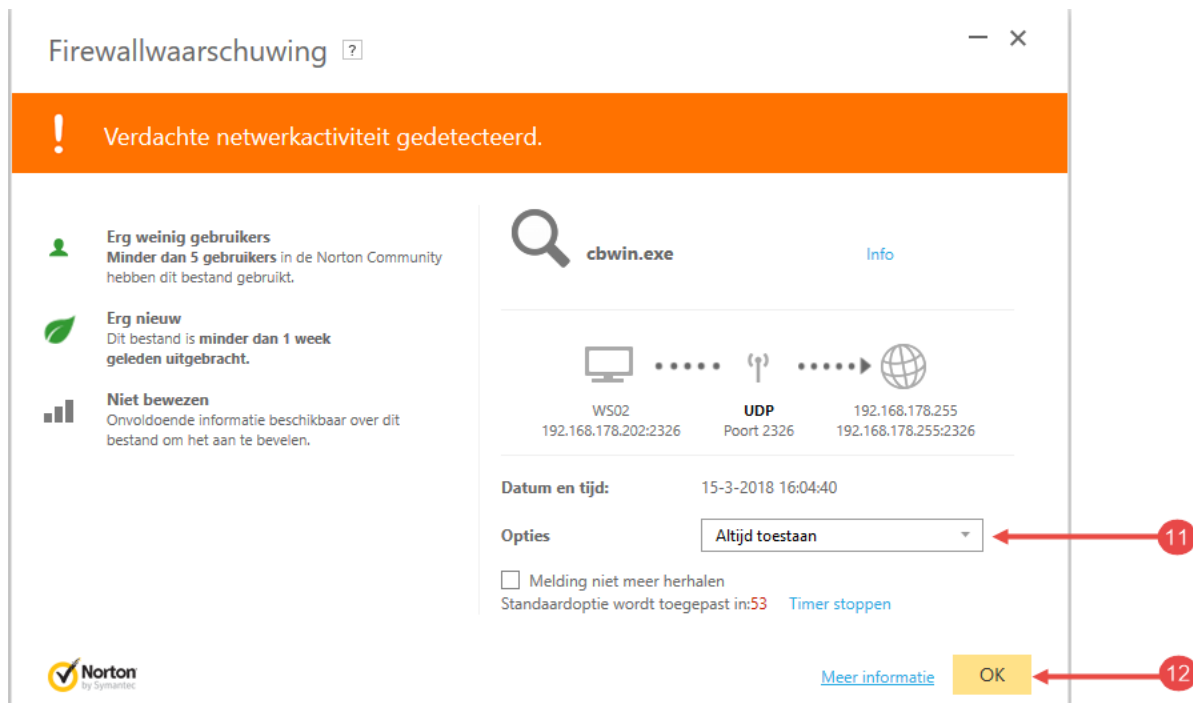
Firewallwaarschuwing ?

!

Verdachte netwerkactiviteit gedetecteerd.

Erg weinig gebruikers
Minder dan 5 gebruikers in de Norton Community hebben dit bestand gebruikt.

Erg nieuw
Dit bestand is minder dan 1 week geleden uitgebracht.

Niet bewezen
Onvoldoende informatie beschikbaar over dit bestand om het aan te bevelen.

cbwin.exe

Info

WS02
192.168.178.202:2326

UDP
Poort 2326

192.168.178.255
192.168.178.255:2326

Datum en tijd: 15-3-2018 16:04:40

Opties Altijd toestaan

11

Melding niet meer herhalen
Standaardoptie wordt toegepast in:53 Timer stoppen

Norton by Symantec

Meer informatie

OK

12